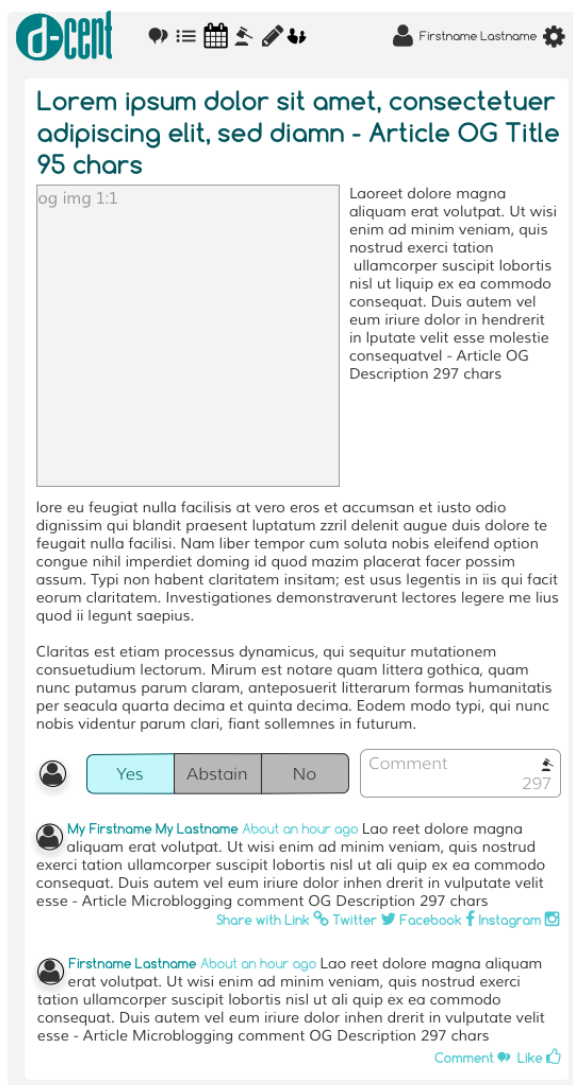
d-cent

Firstname Lastname

Lorem ipsum dolor sit amet, consectetuer adipiscing elit, sed diamn - Article OG Title 95 chars

og img 1:1

Laoreet dolore magna aliquam erat volutpat. Ut wisi enim ad minim veniam, quis nostrud exerci tation ullamcorper suscipit lobortis nisl ut liquip ex ea commodo consequat. Duis autem vel eum iriure dolor in hendrerit in Iputate velit esse molestie consequatvel - Article OG Description 297 chars

lore eu feugiat nulla facilisis at vero eros et accumsan et iusto odio dignissim qui blandit praesent luptatum zzril delenit augue duis dolore te feugait nulla facilisi. Nam liber tempor cum soluta nobis eleifend option congue nihil imperdiet doming id quod mazim placerat facer possim assum. Typi non habent claritatem insitam; est usus legentis in iis qui facit eorum claritatem. Investigationes demonstraverunt lectores legere me lius quod ii legunt saepius.

Claritas est etiam processus dynamicus, qui sequitur mutationem consuetudium lectorum. Mirum est notare quam littera gothica, quam nunc putamus parum claram, anteposuerit litterarum formas humanitatis per seacula quarta decima et quinta decima. Eodem modo typi, qui nunc nobis videntur parum clari, fiant sollemnes in futurum.

Yes | Abstain | No

Comment
297

My Firstname My Lastname About an hour ago Lao reet dolore magna aliquam erat volutpat. Ut wisi enim ad minim veniam, quis nostrud exerci tation ullamcorper suscipit lobortis nisl ut ali quip ex ea commodo consequat. Duis autem vel eum iriure dolor inhen drerit in vulputate velit esse - Article Microblogging comment OG Description 297 chars
Share with Link Twitter Facebook Instagram

Firstname Lastname About an hour ago Lao reet dolore magna aliquam erat volutpat. Ut wisi enim ad minim veniam, quis nostrud exerci tation ullamcorper suscipit lobortis nisl ut ali quip ex ea commodo consequat. Duis autem vel eum iriure dolor inhen drerit in vulputate velit esse - Article Microblogging comment OG Description 297 chars
Comment Like